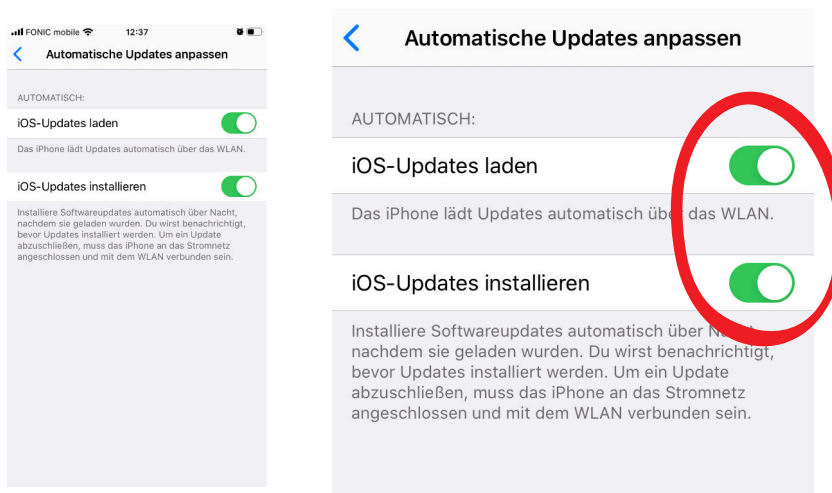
FONIC mobile 12:37

Automatische Updates anpassen

AUTOMATISCH:

iOS-Updates laden

Das iPhone lädt Updates automatisch über das WLAN.

iOS-Updates installieren

Installiere Softwareupdates automatisch über Nacht, nachdem sie geladen wurden. Du wirst benachrichtigt, bevor Updates installiert werden. Um ein Update abzuschließen, muss das iPhone an das Stromnetz angeschlossen und mit dem WLAN verbunden sein.

Automatische Updates anpassen

AUTOMATISCH:

iOS-Updates laden

Das iPhone lädt Updates automatisch üb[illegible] das WLAN.

iOS-Updates installieren

Installiere Softwareupdates automatisch über N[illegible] nachdem sie geladen wurden. Du wirst benachrichtigt, bevor Updates installiert werden. Um ein Update abzuschließen, muss das iPhone an das Stromnetz angeschlossen und mit dem WLAN verbunden sein.